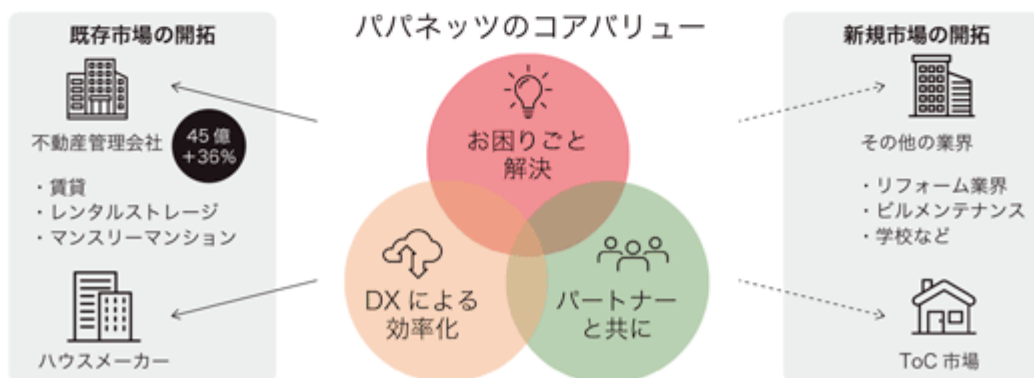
パパネッツのコアバリュー

既存市場の開拓

不動産管理会社

45億
+36%

・賃貸
・レンタルストレージ
・マンスリーマンション

ハウスメーカー

お困りごと
解決

DX による
効率化

パートナー
と共に

新規市場の開拓

その他の業界

・リフォーム業界
・ビルメンテナンス
・学校など

ToC 市場